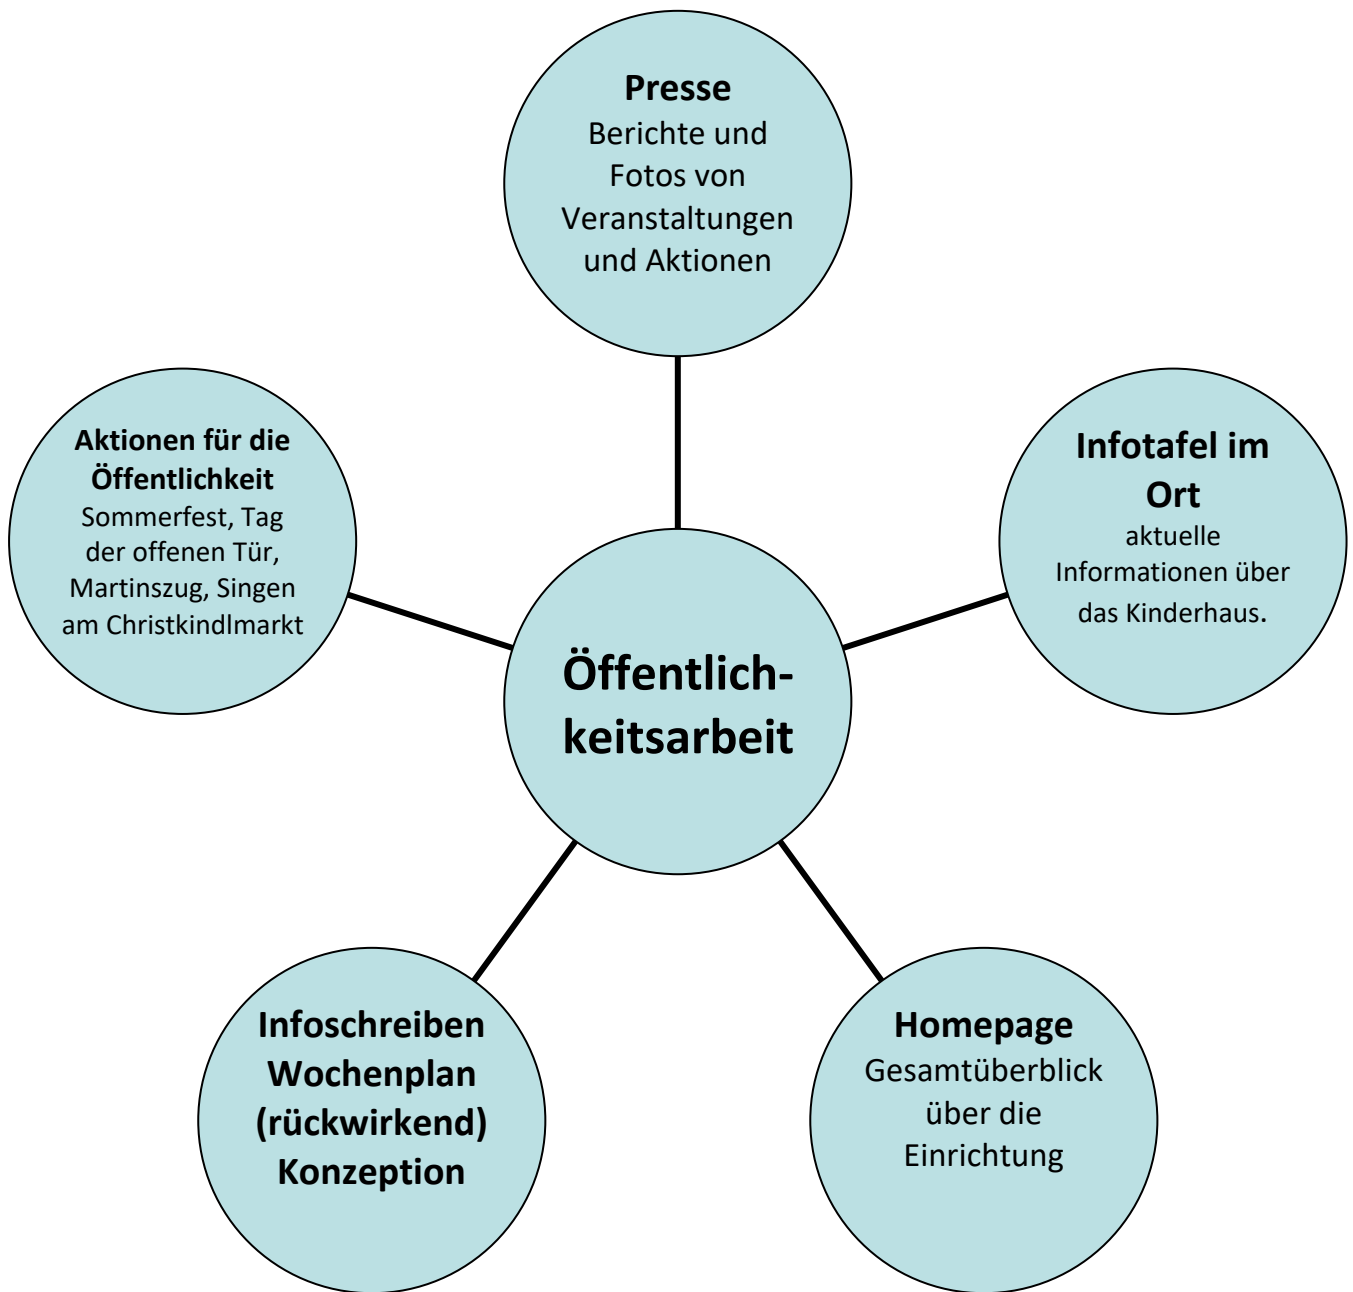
Presse
Berichte und Fotos von Veranstaltungen und Aktionen

Aktionen für die Öffentlichkeit
Sommerfest, Tag der offenen Tür, Martinszug, Singen am Christkindlmarkt

Infotafel im Ort
aktuelle Informationen über das Kinderhaus.

Öffentlichkeitsarbeit

Infoschreiben
Wochenplan
(rückwirkend)
Konzeption

Homepage
Gesamtüberblick über die Einrichtung